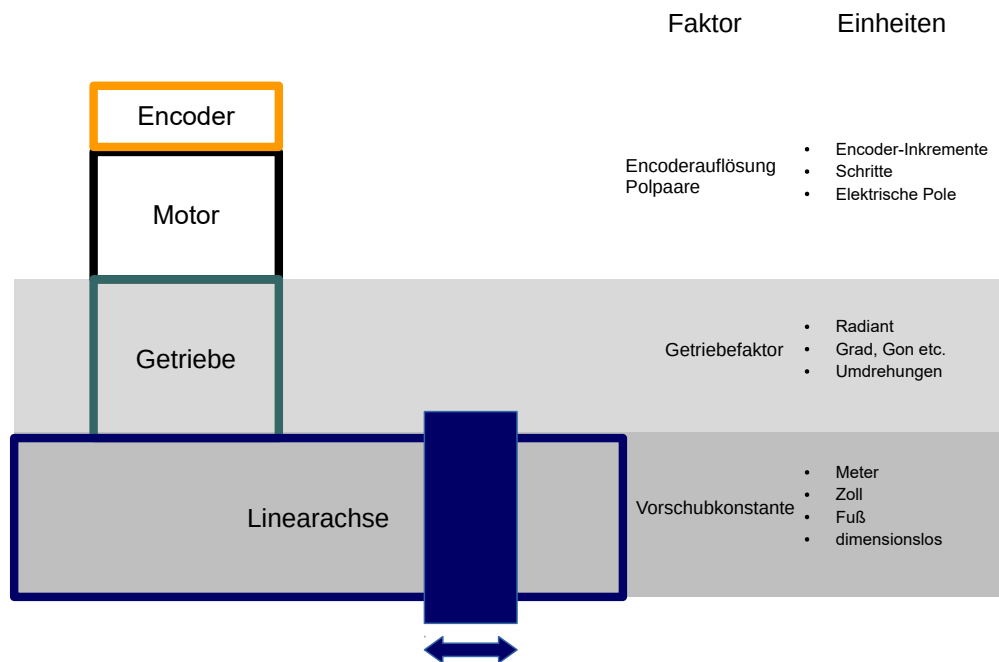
Faktor

Einheiten

Encoder

Motor

Getriebe

Linearachse

Encoderauflösung
Polpaare

- Encoder-Inkremente
- Schritte
- Elektrische Pole

Getriebefaktor

- Radiant
- Grad, Gon etc.
- Umdrehungen

Vorschubkonstante

- Meter
- Zoll
- Fuß
- dimensionslos